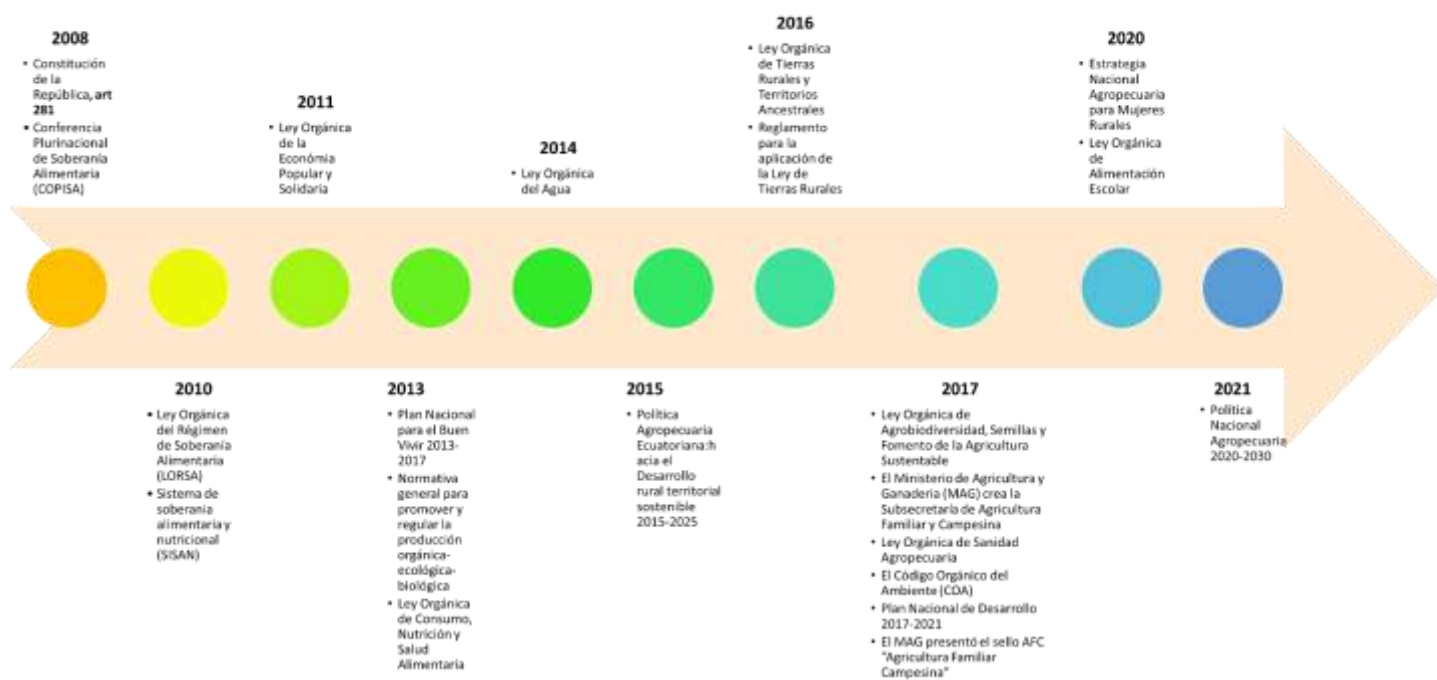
2008
• Constitución de la República, art 281
• Conferencia Plurinacional de Soberanía Alimentaria (COPISA)

2011
• Ley Orgánica de la Económia Popular y Solidaria

2014
• Ley Orgánica del Agua

2016
• Ley Orgánica de Tierras Rurales y Territorios Ancestrales
• Reglamento para la aplicación de la Ley de Tierras Rurales

2020
• Estrategia Nacional Agropecuaria para Mujeres Rurales
• Ley Orgánica de Alimentación Escolar

2010
• Ley Orgánica del Régimen de Soberanía Alimentaria (LORSA)
• Sistema de soberanía alimentaria y nutricional (SISAN)

2013
• Plan Nacional para el Buen Vivir 2013-2017
• Normativa general para promover y regular la producción orgánica-ecológica-biológica
• Ley Orgánica de Consumo, Nutrición y Salud Alimentaria

2015
• Política Agropecuaria Ecuatoriana:h acia el Desarrollo rural territorial sostenible 2015-2025

2017
• Ley Orgánica de Agrobiodiversidad, Semillas y Fomento de la Agricultura Sustentable
• El Ministerio de Agricultura y Ganadería (MAG) crea la Subsecretaría de Agricultura Familiar y Campesina
• Ley Orgánica de Sanidad Agropecuaria
• El Código Orgánico del Ambiente (COA)
• Plan Nacional de Desarrollo 2017-2021
• El MAG presentó el sello AFC "Agricultura Familiar Campesina"

2021
• Política Nacional Agropecuaria 2020-2030